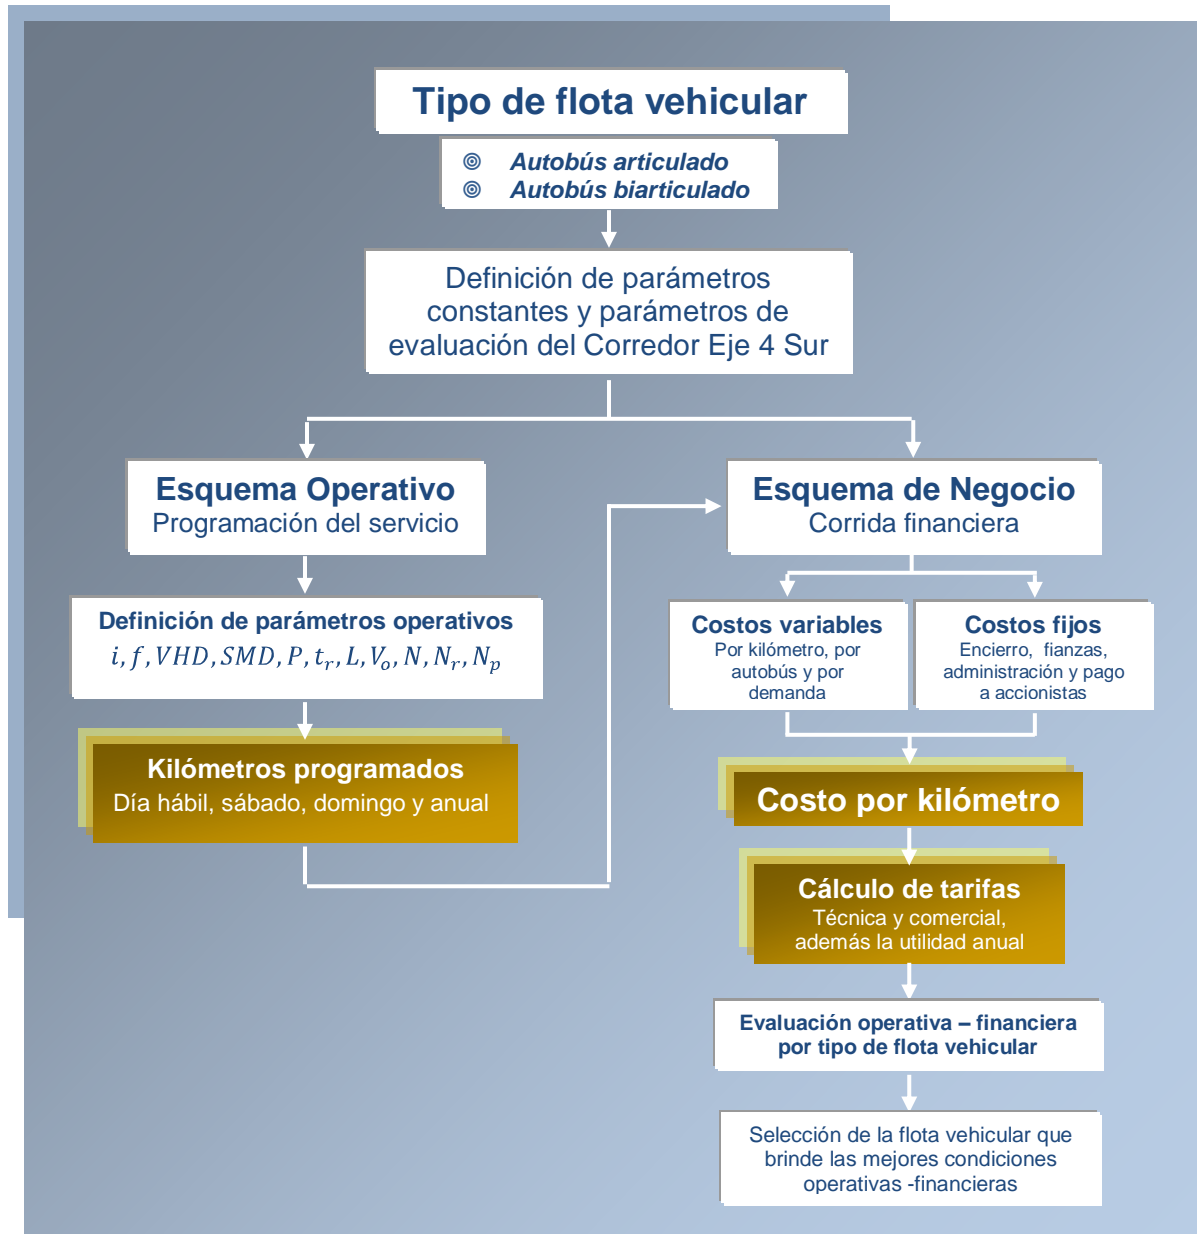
Tipo de flota vehicular

Autobús articulado
Autobús biarticulado

Definición de parámetros constantes y parámetros de evaluación del Corredor Eje 4 Sur

Esquema Operativo
Programación del servicio

Esquema de Negocio
Corrida financiera

Definición de parámetros operativos
$i, f, VHD, SMD, P, t_r, L, V_o, N, N_r, N_p$

Costos variables
Por kilómetro, por autobús y por demanda

Costos fijos
Encierro, fianzas, administración y pago a accionistas

Kilómetros programados
Día hábil, sábado, domingo y anual

Costo por kilómetro

Cálculo de tarifas
Técnica y comercial, además la utilidad anual

Evaluación operativa – financiera por tipo de flota vehicular

Selección de la flota vehicular que brinde las mejores condiciones operativas -financieras